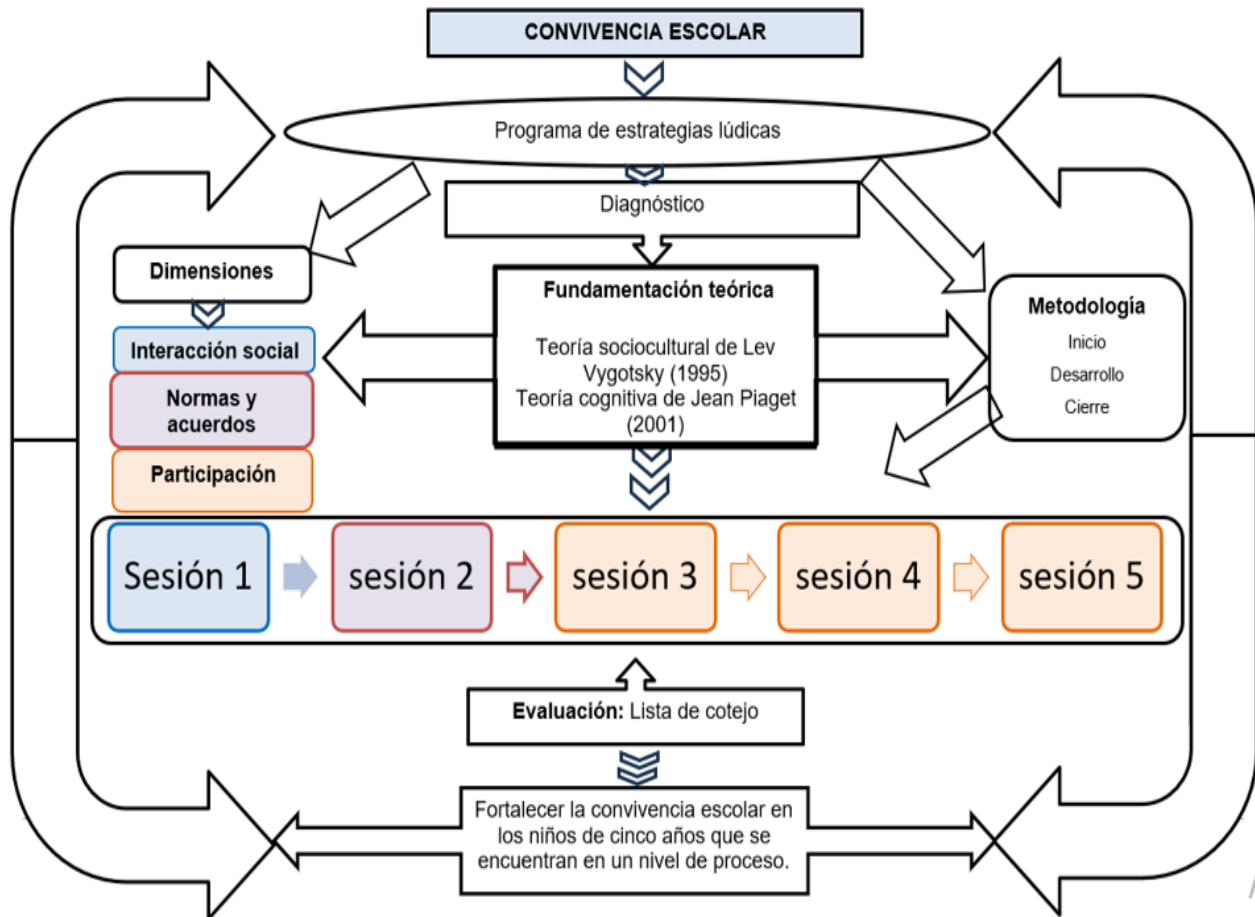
CONVIVENCIA ESCOLAR

Programa de estrategias lúdicas

Diagnóstico

Dimensiones

Interacción social

Normas y acuerdos

Participación

Fundamentación teórica

Teoría sociocultural de Lev Vygotsky (1995)
Teoría cognitiva de Jean Piaget (2001)

Metodología

Inicio

Desarrollo

Cierre

Sesión 1

sesión 2

sesión 3

sesión 4

sesión 5

Evaluación: Lista de cotejo

Fortalecer la convivencia escolar en los niños de cinco años que se encuentran en un nivel de proceso.